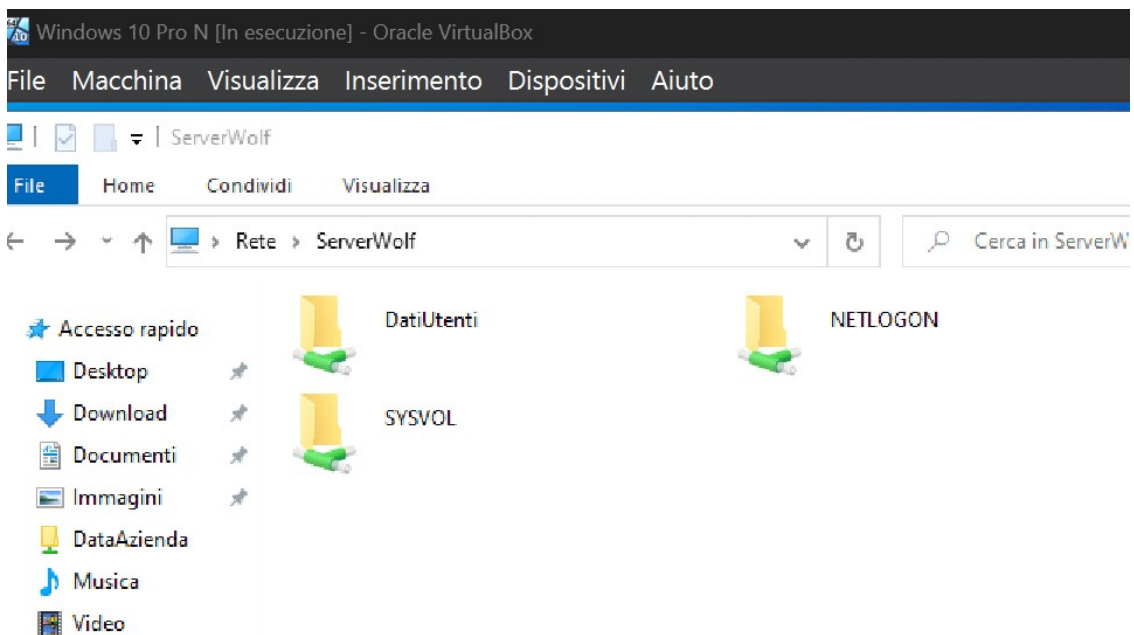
Windows 10 Pro N [In esecuzione] - Oracle VirtualBox

File Macchina Visualizza Inserimento Dispositivi Aiuto

ServerWolf

File Home Condividi Visualizza

Rete › ServerWolf

Cerca in ServerW

Accesso rapido
Desktop
Download
Documenti
Immagini
DataAzienda
Musica
Video

DatiUtenti
NETLOGON
SYSVOL